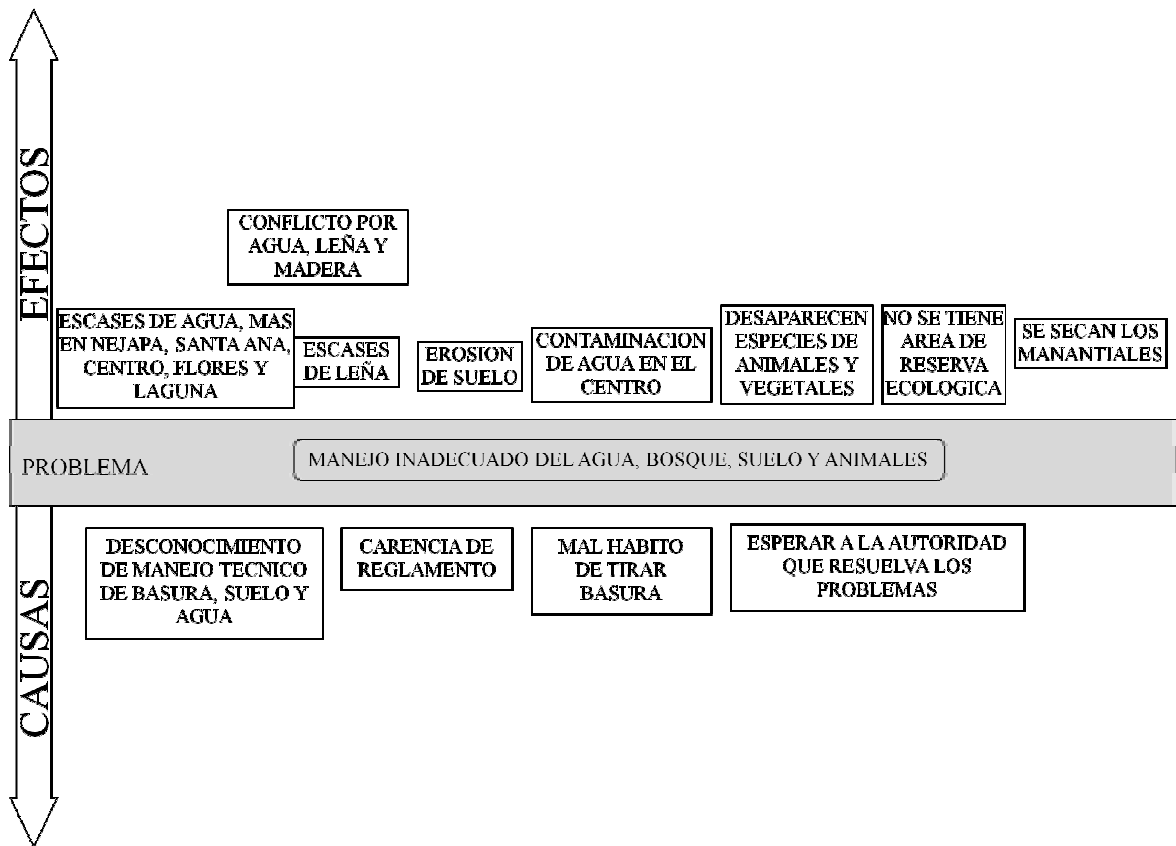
EFECTOS

CONFLICTO POR AGUA, LEÑA Y MADERA

ESCASES DE AGUA, MAS EN NEJAPA, SANTA ANA, CENTRO, FLORES Y LAGUNA

ESCASES DE LEÑA

EROSION DE SUELO

CONTAMINACION DE AGUA EN EL CENTRO

DESAPARECEN ESPECIES DE ANIMALES Y VEGETALES

NO SE TIENE AREA DE RESERVA ECOLOGICA

SE SECAN LOS MANANTIALES

PROBLEMA

MANEJO INADECUADO DEL AGUA, BOSQUE, SUELO Y ANIMALES

CAUSAS

DESCONOCIMIENTO DE MANEJO TECNICO DE BASURA, SUELO Y AGUA

CARENCIA DE REGLAMENTO

MAL HABITO DE TIRAR BASURA

ESPERAR A LA AUTORIDAD QUE RESUELVA LOS PROBLEMAS